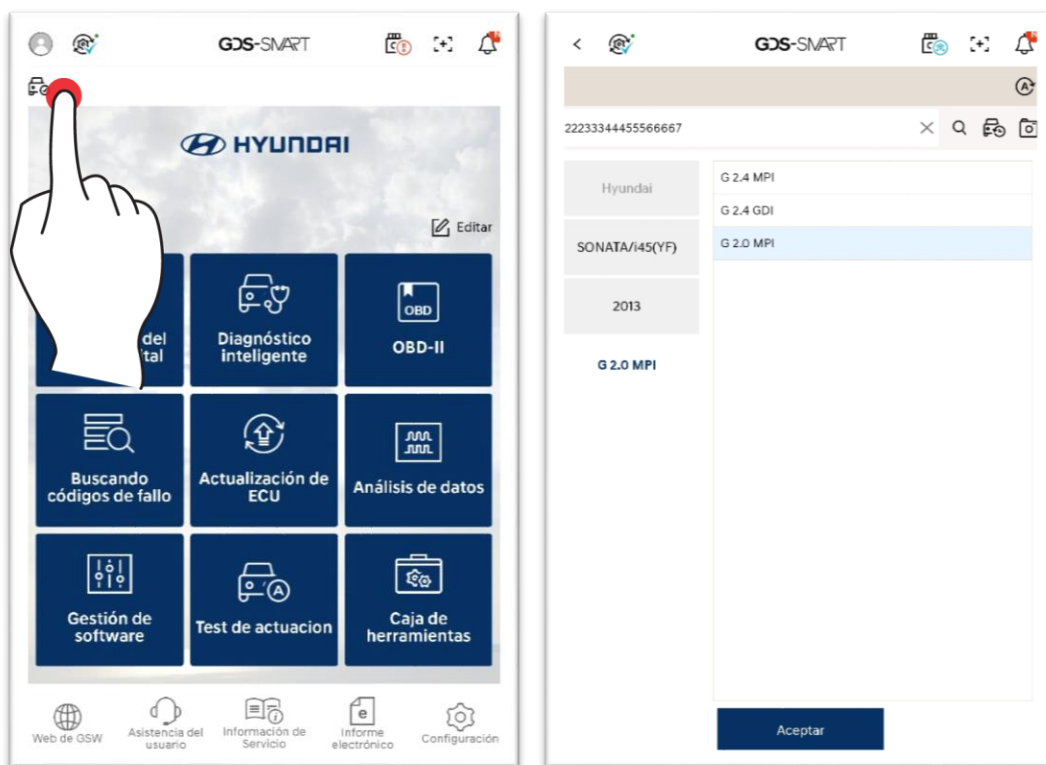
GDS-SMART

HYUNDAI

Editar

del
tal

Diagnóstico inteligente

OBD

OBD-II

Buscando códigos de fallo

Actualización de ECU

Análisis de datos

Gestión de software

Test de actuacion

Caja de herramientas

Web de GSW

Asistencia del usuario

Información de Servicio

e

Informe electrónico

Configuración

<

GDS-SMART

22233344455566667

Hyundai

SONATA/i45(YF)

2013

G 2.0 MPI

G 2.4 MPI

G 2.4 GDI

G 2.0 MPI

Aceptar